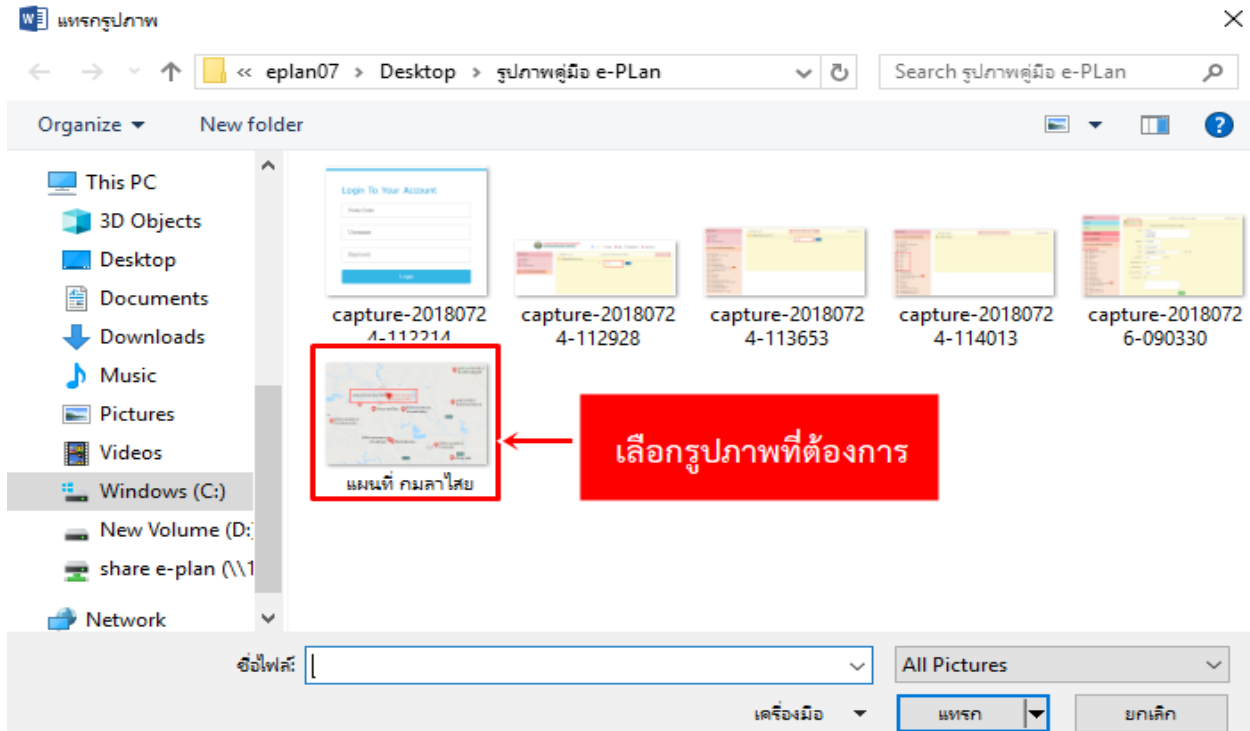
แทรกรูปภาพ

« eplan07 › Desktop › รูปภาพคู่มือ e-PLan

Search รูปภาพคู่มือ e-PLan

Organize ▾ New folder

This PC
3D Objects
Desktop
Documents
Downloads
Music
Pictures
Videos
Windows (C:)
New Volume (D:
share e-plan (\\1
Network

Login To Your Account
Login

capture-20180724-112214
capture-20180724-112928
capture-20180724-113653
capture-20180724-114013
capture-20180726-090330
แผนที่ กมลาไสย

เลือกรูปภาพที่ต้องการ

ชื่อไฟล์:
All Pictures
เครื่องมือ ▾
แทรก
ยกเลิก